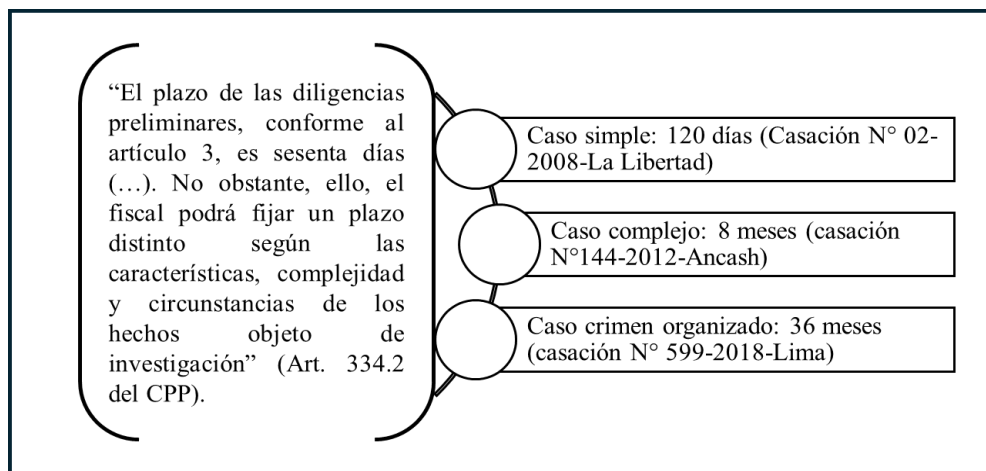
“El plazo de las diligencias preliminares, conforme al artículo 3, es sesenta días (…). No obstante, ello, el fiscal podrá fijar un plazo distinto según las características, complejidad y circunstancias de los hechos objeto de investigación” (Art. 334.2 del CPP).

Caso simple: 120 días (Casación N° 02-2008-La Libertad)

Caso complejo: 8 meses (casación N°144-2012-Ancash)

Caso crimen organizado: 36 meses (casación N° 599-2018-Lima)